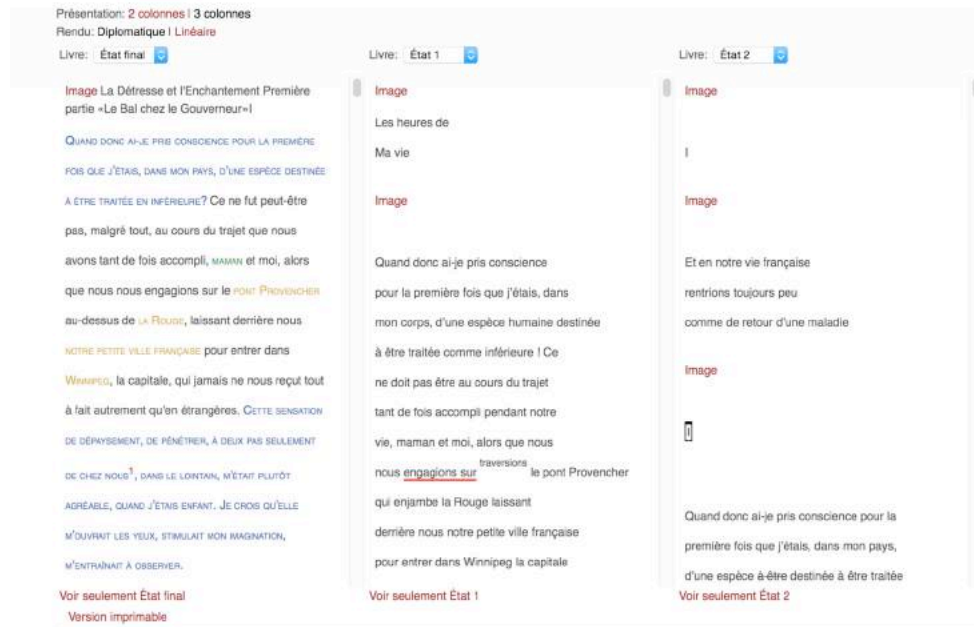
Présentation: 2 colonnes | 3 colonnes
Rendu: Diplomatique | Linéaire

Livre: État final

Image La Détresse et l'Enchantement Première partie «Le Bal chez le Gouverneur»I

QUAND DONC AI-JE PRIS CONSCIENCE POUR LA PREMIÈRE FOIS QUE J'ÉTAIS, DANS MON PAYS, D'UNE ESPÈCE DESTINÉE À ÊTRE TRAITÉE EN INFÉRIEURE? Ce ne fut peut-être pas, malgré tout, au cours du trajet que nous avons tant de fois accompli, MAMAN et moi, alors que nous nous engagions sur le PONT PROVENCHER au-dessus de LA ROUGE, laissant derrière nous NOTRE PETITE VILLE FRANÇAISE pour entrer dans WINNIPEG, la capitale, qui jamais ne nous reçut tout à fait autrement qu'en étrangères. CETTE SENSATION DE DÉPAYSEMENT, DE PÉNÉTRER, À DEUX PAS SEULEMENT DE CHEZ NOUS$^1$, DANS LE LOINTAIN, M'ÉTAIT PLUTÔT AGRÉABLE, QUAND J'ÉTAIS ENFANT. JE CROIS QU'ELLE M'OUVRAIT LES YEUX, STIMULAIT MON IMAGINATION, M'ENTRAÎNAIT À OBSERVER.

Voir seulement État final
Version imprimable

Livre: État 1

Image

Les heures de

Ma vie

Image

Quand donc ai-je pris conscience

pour la première fois que j'étais, dans

mon corps, d'une espèce humaine destinée

à être traitée comme inférieure ! Ce

ne doit pas être au cours du trajet

tant de fois accompli pendant notre

vie, maman et moi, alors que nous

nous engagions sur traversions le pont Provencher

qui enjambe la Rouge laissant

derrière nous notre petite ville française

pour entrer dans Winnipeg la capitale

Voir seulement État 1

Livre: État 2

Image

I

Image

Et en notre vie française

rentrions toujours peu

comme de retour d'une maladie

Image

I

Quand donc ai-je pris conscience pour la

première fois que j'étais, dans mon pays,

d'une espèce à être destinée à être traitée

Voir seulement État 2